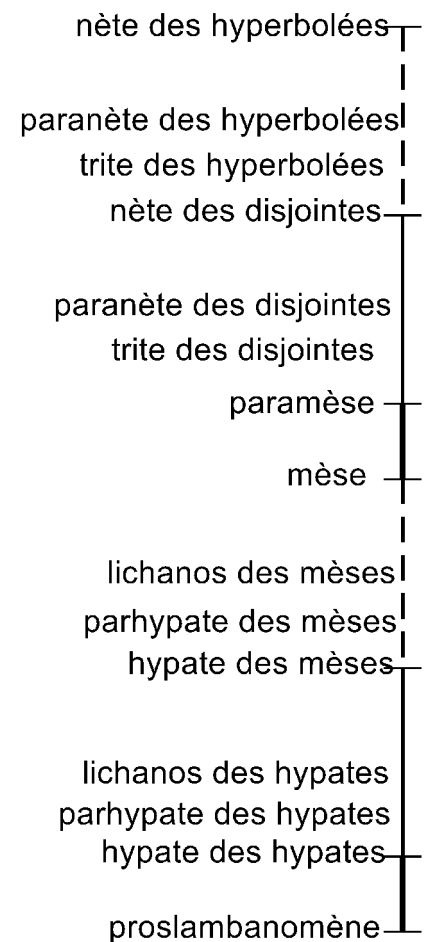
nète des hyperbolées

paranète des hyperbolées
trite des hyperbolées
nète des disjointes

paranète des disjointes
trite des disjointes

paramèse

mèse

lichanos des mèses
parhypate des mèses
hypate des mèses

lichanos des hypates
parhypate des hypates
hypate des hypates

proslambanomène